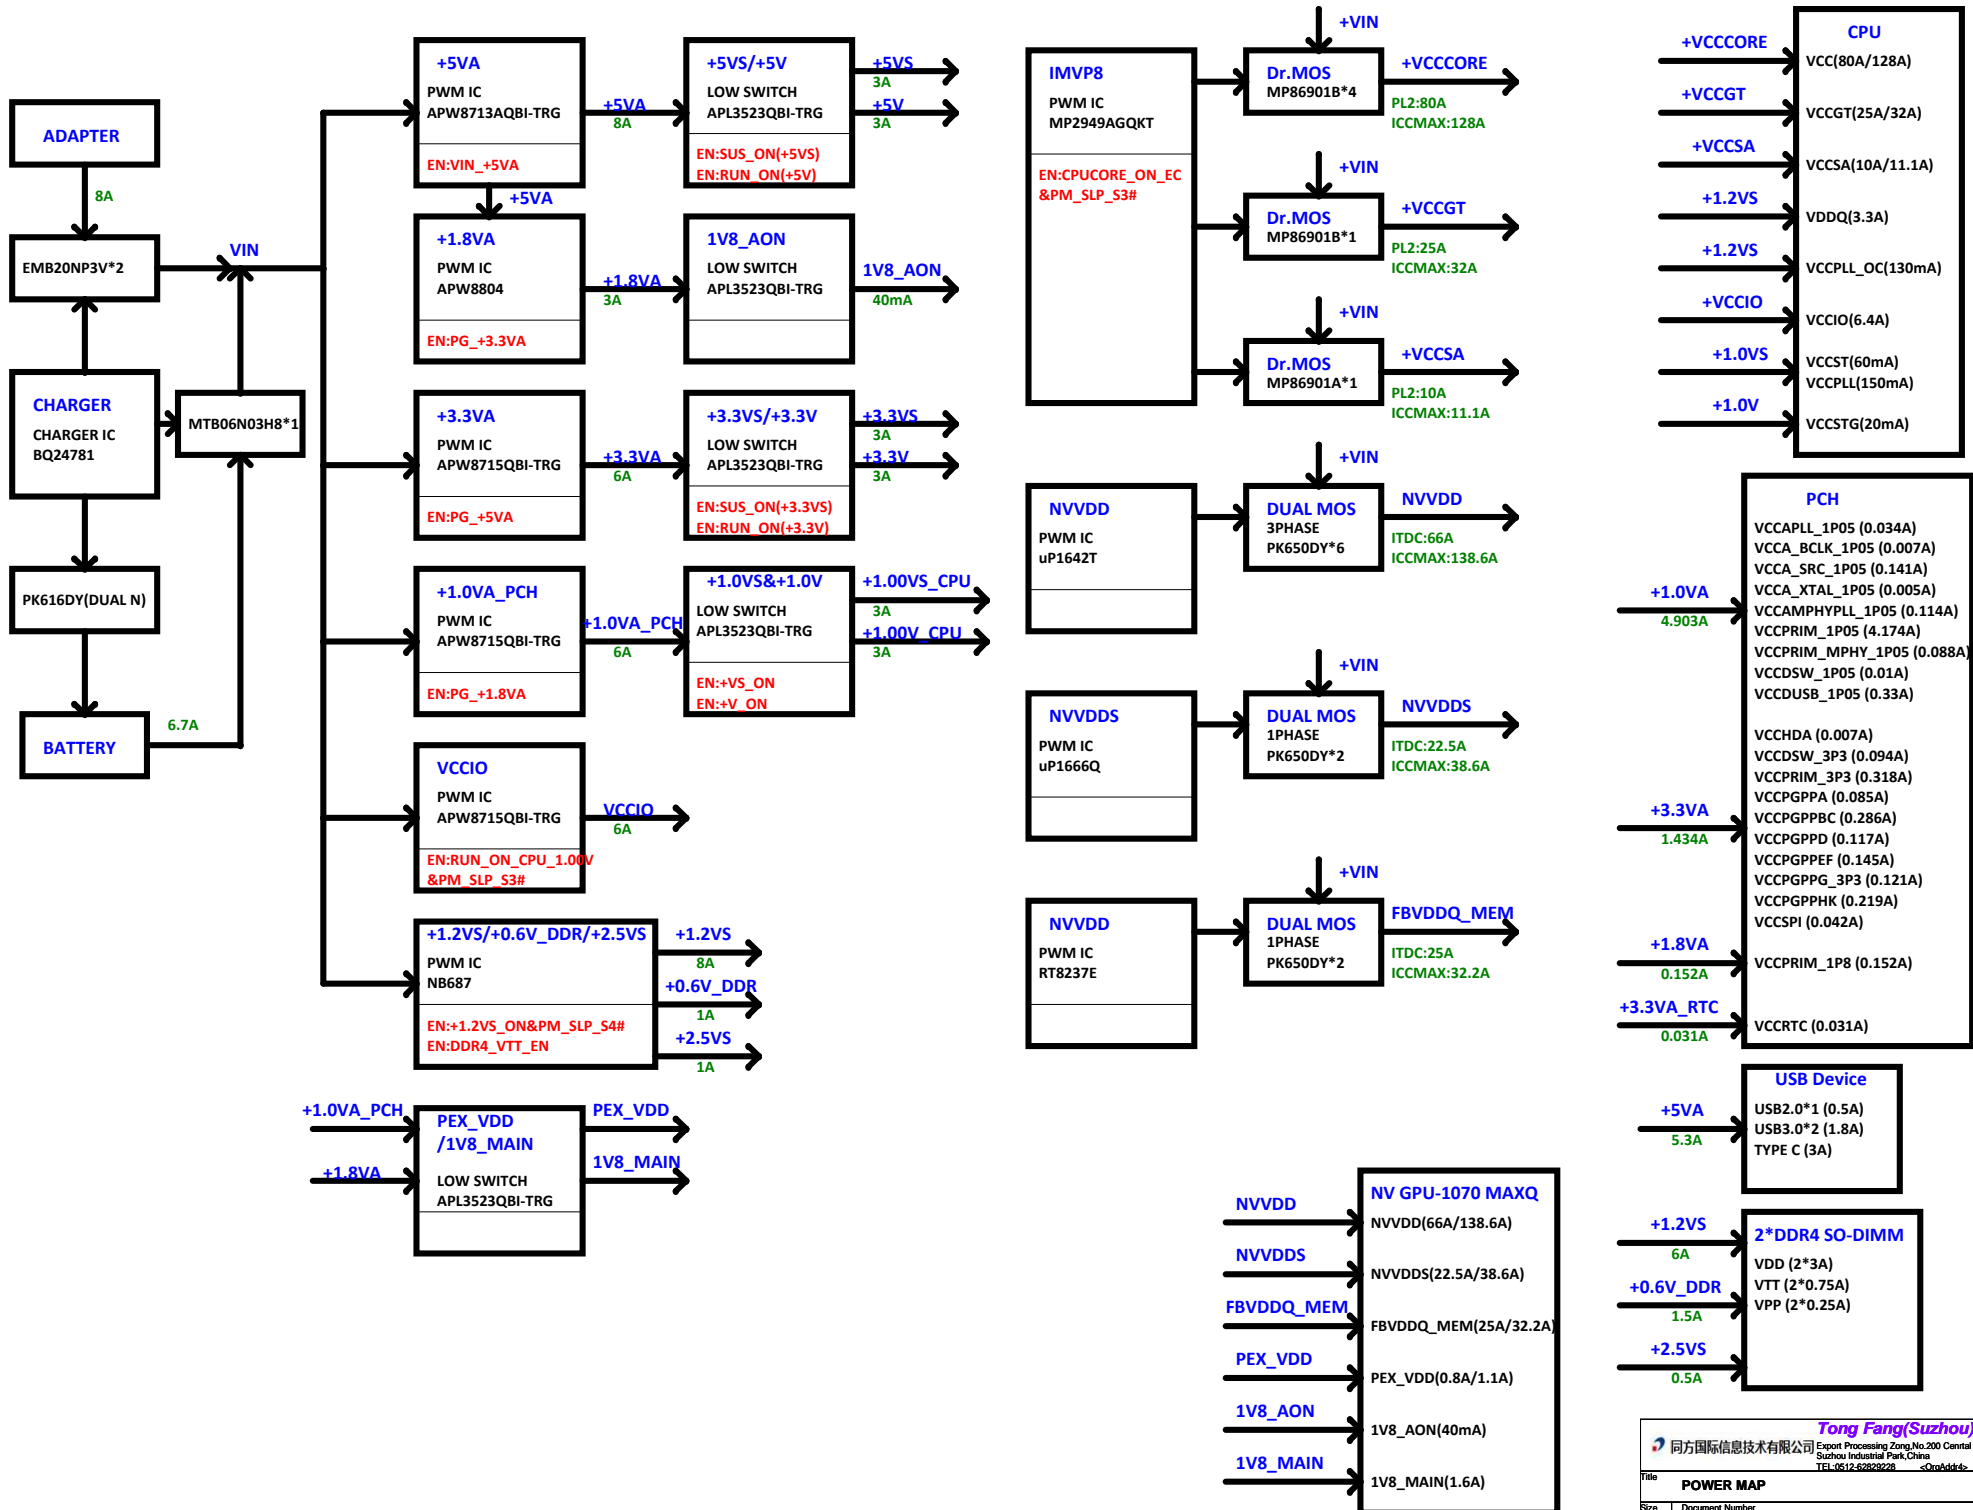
ADAPTER
8A
EMB20NP3V*2
VIN
CHARGER
CHARGER IC
BQ24781
MTB06N03H8*1
PK616DY(DUAL N)
BATTERY
6.7A

+5VA
PWM IC
APW8713AQBI-TRG
EN:VIN_+5VA
+5VA
8A
+5VA

+5VS/+5V
LOW SWITCH
APL3523QBI-TRG
EN:SUS_ON(+5VS)
EN:RUN_ON(+5V)
+5VS
3A
+5V
3A

+1.8VA
PWM IC
APW8804
EN:PG_+3.3VA
+1.8VA
3A

1V8_AON
LOW SWITCH
APL3523QBI-TRG
1V8_AON
40mA

+3.3VA
PWM IC
APW8715QBI-TRG
EN:PG_+5VA
+3.3VA
6A

+3.3VS/+3.3V
LOW SWITCH
APL3523QBI-TRG
EN:SUS_ON(+3.3VS)
EN:RUN_ON(+3.3V)
+3.3VS
3A
+3.3V
3A

+1.0VA_PCH
PWM IC
APW8715QBI-TRG
EN:PG_+1.8VA
+1.0VA_PCH
6A

+1.0VS&+1.0V
LOW SWITCH
APL3523QBI-TRG
EN:+VS_ON
EN:+V_ON
+1.00VS_CPU
3A
+1.00V_CPU
3A

VCCIO
PWM IC
APW8715QBI-TRG
EN:RUN_ON_CPU_1.00V
&PM_SLP_S3#
VCCIO
6A

+1.2VS/+0.6V_DDR/+2.5VS
PWM IC
NB687
EN:+1.2VS_ON&PM_SLP_S4#
EN:DDR4_VTT_EN
+1.2VS
8A
+0.6V_DDR
1A
+2.5VS
1A

+1.0VA_PCH
+1.8VA
PEX_VDD
/1V8_MAIN
LOW SWITCH
APL3523QBI-TRG
PEX_VDD
1V8_MAIN

IMVP8
PWM IC
MP2949AGQKT
EN:CPUCORE_ON_EC
&PM_SLP_S3#

+VIN
Dr.MOS
MP86901B*4
+VCCCORE
PL2:80A
ICCMAX:128A

+VIN
Dr.MOS
MP86901B*1
+VCCGT
PL2:25A
ICCMAX:32A

+VIN
Dr.MOS
MP86901A*1
+VCCSA
PL2:10A
ICCMAX:11.1A

NVVDD
PWM IC
uP1642T
+VIN
DUAL MOS
3PHASE
PK650DY*6
NVVDD
ITDC:66A
ICCMAX:138.6A

NVVDDS
PWM IC
uP1666Q
+VIN
DUAL MOS
1PHASE
PK650DY*2
NVVDDS
ITDC:22.5A
ICCMAX:38.6A

NVVDD
PWM IC
RT8237E
+VIN
DUAL MOS
1PHASE
PK650DY*2
FBVDDQ_MEM
ITDC:25A
ICCMAX:32.2A

+VCCCORE
+VCCGT
+VCCSA
+1.2VS
+1.2VS
+VCCIO
+1.0VS
+1.0V
CPU
VCC(80A/128A)
VCCGT(25A/32A)
VCCSA(10A/11.1A)
VDDQ(3.3A)
VCCPLL_OC(130mA)
VCCIO(6.4A)
VCCST(60mA)
VCCPLL(150mA)
VCCSTG(20mA)

PCH
+1.0VA
4.903A
VCCAPLL_1P05 (0.034A)
VCCA_BCLK_1P05 (0.007A)
VCCA_SRC_1P05 (0.141A)
VCCA_XTAL_1P05 (0.005A)
VCCAMPHYPLL_1P05 (0.114A)
VCCPRIM_1P05 (4.174A)
VCCPRIM_MPHY_1P05 (0.088A)
VCCDSW_1P05 (0.01A)
VCCDUSB_1P05 (0.33A)
+3.3VA
1.434A
VCCHDA (0.007A)
VCCDSW_3P3 (0.094A)
VCCPRIM_3P3 (0.318A)
VCCPGPPA (0.085A)
VCCPGPPBC (0.286A)
VCCPGPPD (0.117A)
VCCPGPPEF (0.145A)
VCCPGPPG_3P3 (0.121A)
VCCPGPPHK (0.219A)
VCCSPI (0.042A)
+1.8VA
0.152A
VCCPRIM_1P8 (0.152A)
+3.3VA_RTC
0.031A
VCCRTC (0.031A)

+5VA
5.3A
USB Device
USB2.0*1 (0.5A)
USB3.0*2 (1.8A)
TYPE C (3A)

NVVDD
NVVDDS
FBVDDQ_MEM
PEX_VDD
1V8_AON
1V8_MAIN
NV GPU-1070 MAXQ
NVVDD(66A/138.6A)
NVVDDS(22.5A/38.6A)
FBVDDQ_MEM(25A/32.2A)
PEX_VDD(0.8A/1.1A)
1V8_AON(40mA)
1V8_MAIN(1.6A)

+1.2VS
6A
+0.6V_DDR
1.5A
+2.5VS
0.5A
2*DDR4 SO-DIMM
VDD (2*3A)
VTT (2*0.75A)
VPP (2*0.25A)

Tong Fang(Suzhou)
同方国际信息技术有限公司 Export Processing Zong,No.200 Central Suzhou Industrial Park,China TEL:0512-62829228 <OrgAddr4>
Title
POWER MAP
Size Document Number